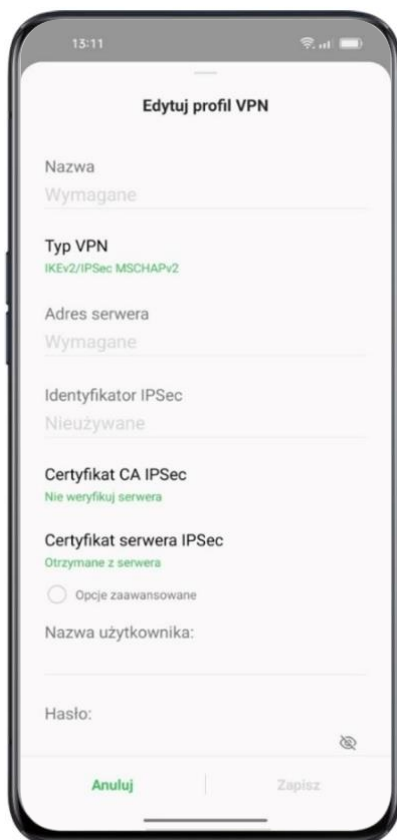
13:11

Edytuj profil VPN

Nazwa
Wymagane

Typ VPN
IKEv2/IPSec MSCHAPv2

Adres serwera
Wymagane

Identyfikator IPSec
Nieużywane

Certyfikat CA IPSec
Nie weryfikuj serwera

Certyfikat serwera IPSec
Otrzymane z serwera

Opcje zaawansowane

Nazwa użytkownika:

Hasło:

Anuluj
Zapisz